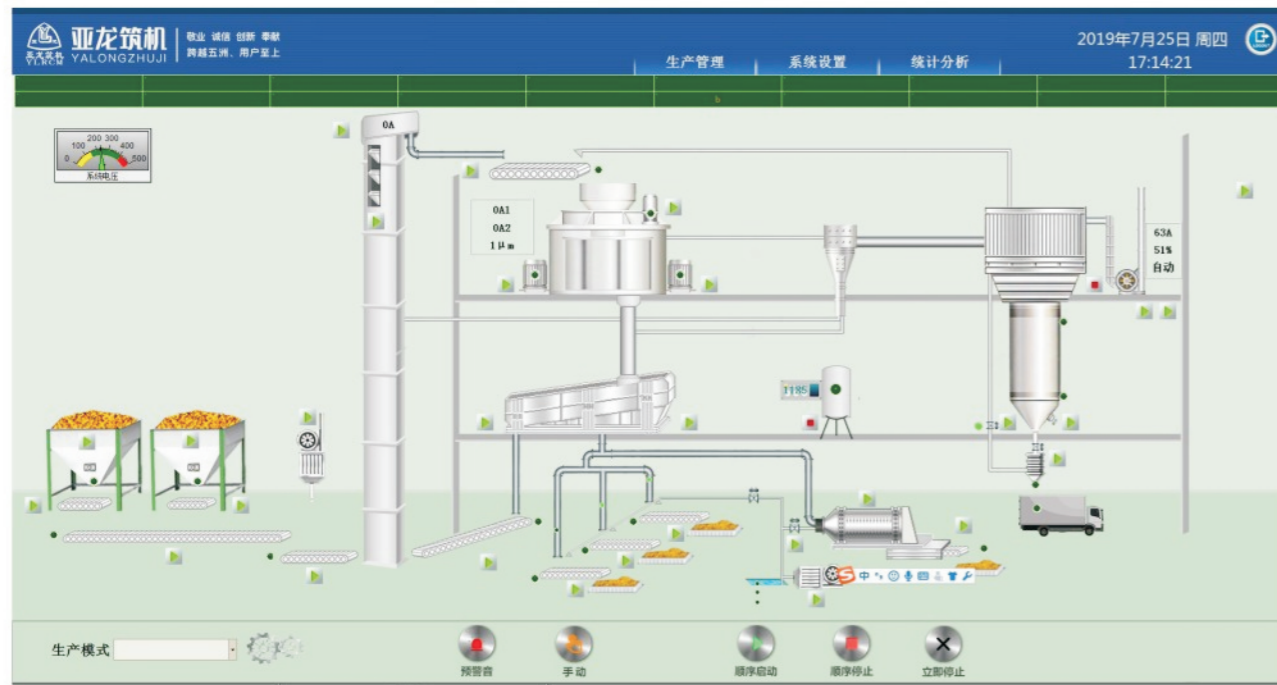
亚龙筑机 YALONGZHUJI
敬业 诚信 创新 奉献
跨越五洲、用户至上

生产管理
系统设置
统计分析

2019年7月25日 周四
17:14:21

100 200 300 400
0 500
系统电压

0A

0A1
0A2
1 μ m

63A
51%
自动

1185

中

生产模式

预警音
手动
顺序启动
顺序停止
立即停止